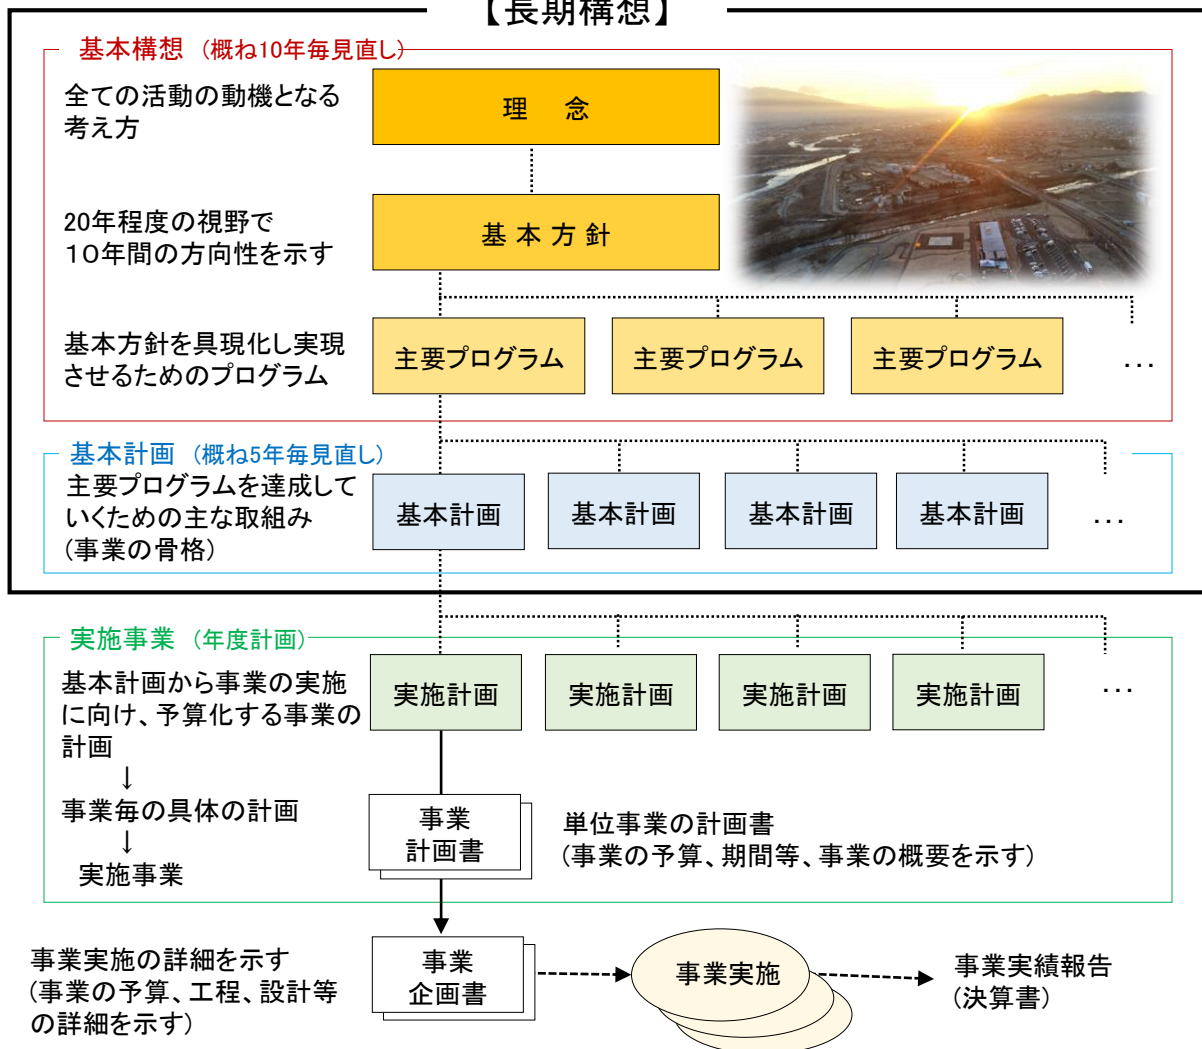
【長期構想】

基本構想（概ね10年毎見直し）

全ての活動の動機となる考え方

理　念

20年程度の視野で10年間の方向性を示す

基 本 方 針

基本方針を具現化し実現させるためのプログラム

主要プログラム　主要プログラム　主要プログラム　…

基本計画（概ね5年毎見直し）

主要プログラムを達成していくための主な取組み（事業の骨格）

基本計画　基本計画　基本計画　基本計画　…

実施事業（年度計画）

基本計画から事業の実施に向け、予算化する事業の計画
↓
事業毎の具体の計画
↓
実施事業

実施計画　実施計画　実施計画　実施計画　…

事業計画書

単位事業の計画書
（事業の予算、期間等、事業の概要を示す）

事業実施の詳細を示す
（事業の予算、工程、設計等の詳細を示す）

事業企画書

事業実施

事業実績報告
（決算書）